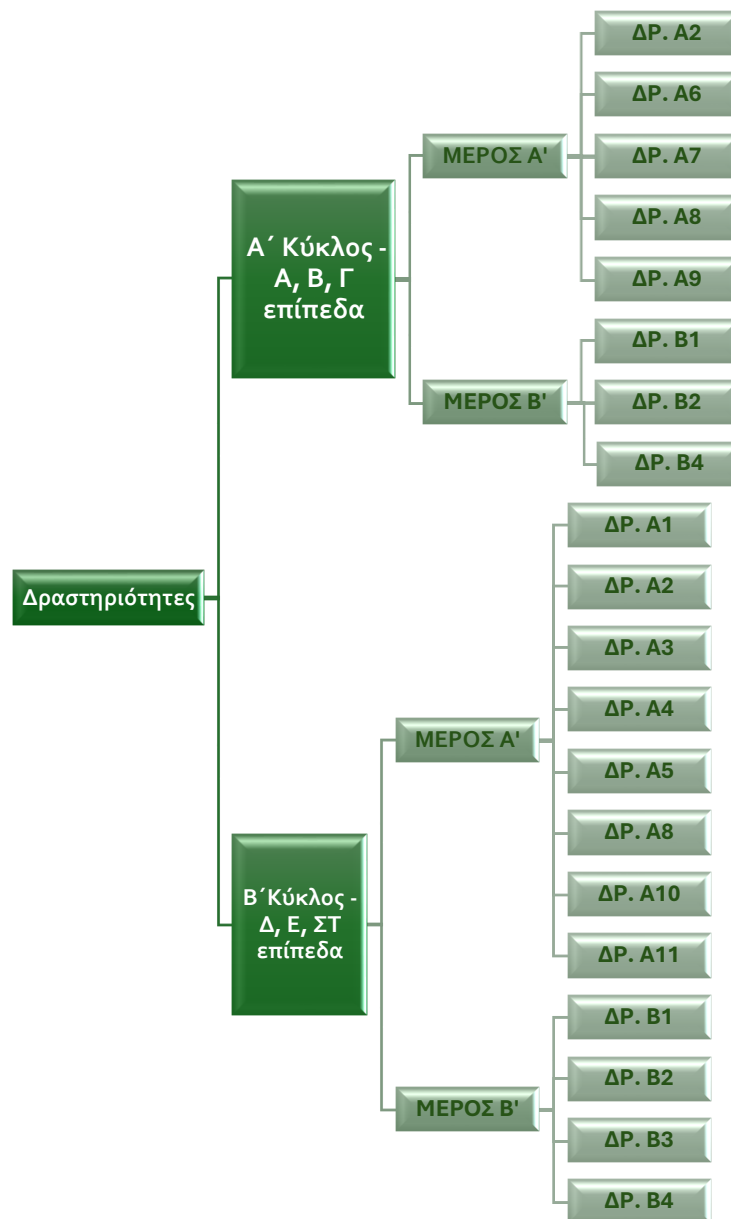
Δραστηριότητες

Α΄ Κύκλος - Α, Β, Γ επίπεδα

ΜΕΡΟΣ Α'

ΔΡ. Α2

ΔΡ. Α6

ΔΡ. Α7

ΔΡ. Α8

ΔΡ. Α9

ΜΕΡΟΣ Β'

ΔΡ. Β1

ΔΡ. Β2

ΔΡ. Β4

Β΄Κύκλος - Δ, Ε, ΣΤ επίπεδα

ΜΕΡΟΣ Α'

ΔΡ. Α1

ΔΡ. Α2

ΔΡ. Α3

ΔΡ. Α4

ΔΡ. Α5

ΔΡ. Α8

ΔΡ. Α10

ΔΡ. Α11

ΜΕΡΟΣ Β'

ΔΡ. Β1

ΔΡ. Β2

ΔΡ. Β3

ΔΡ. Β4